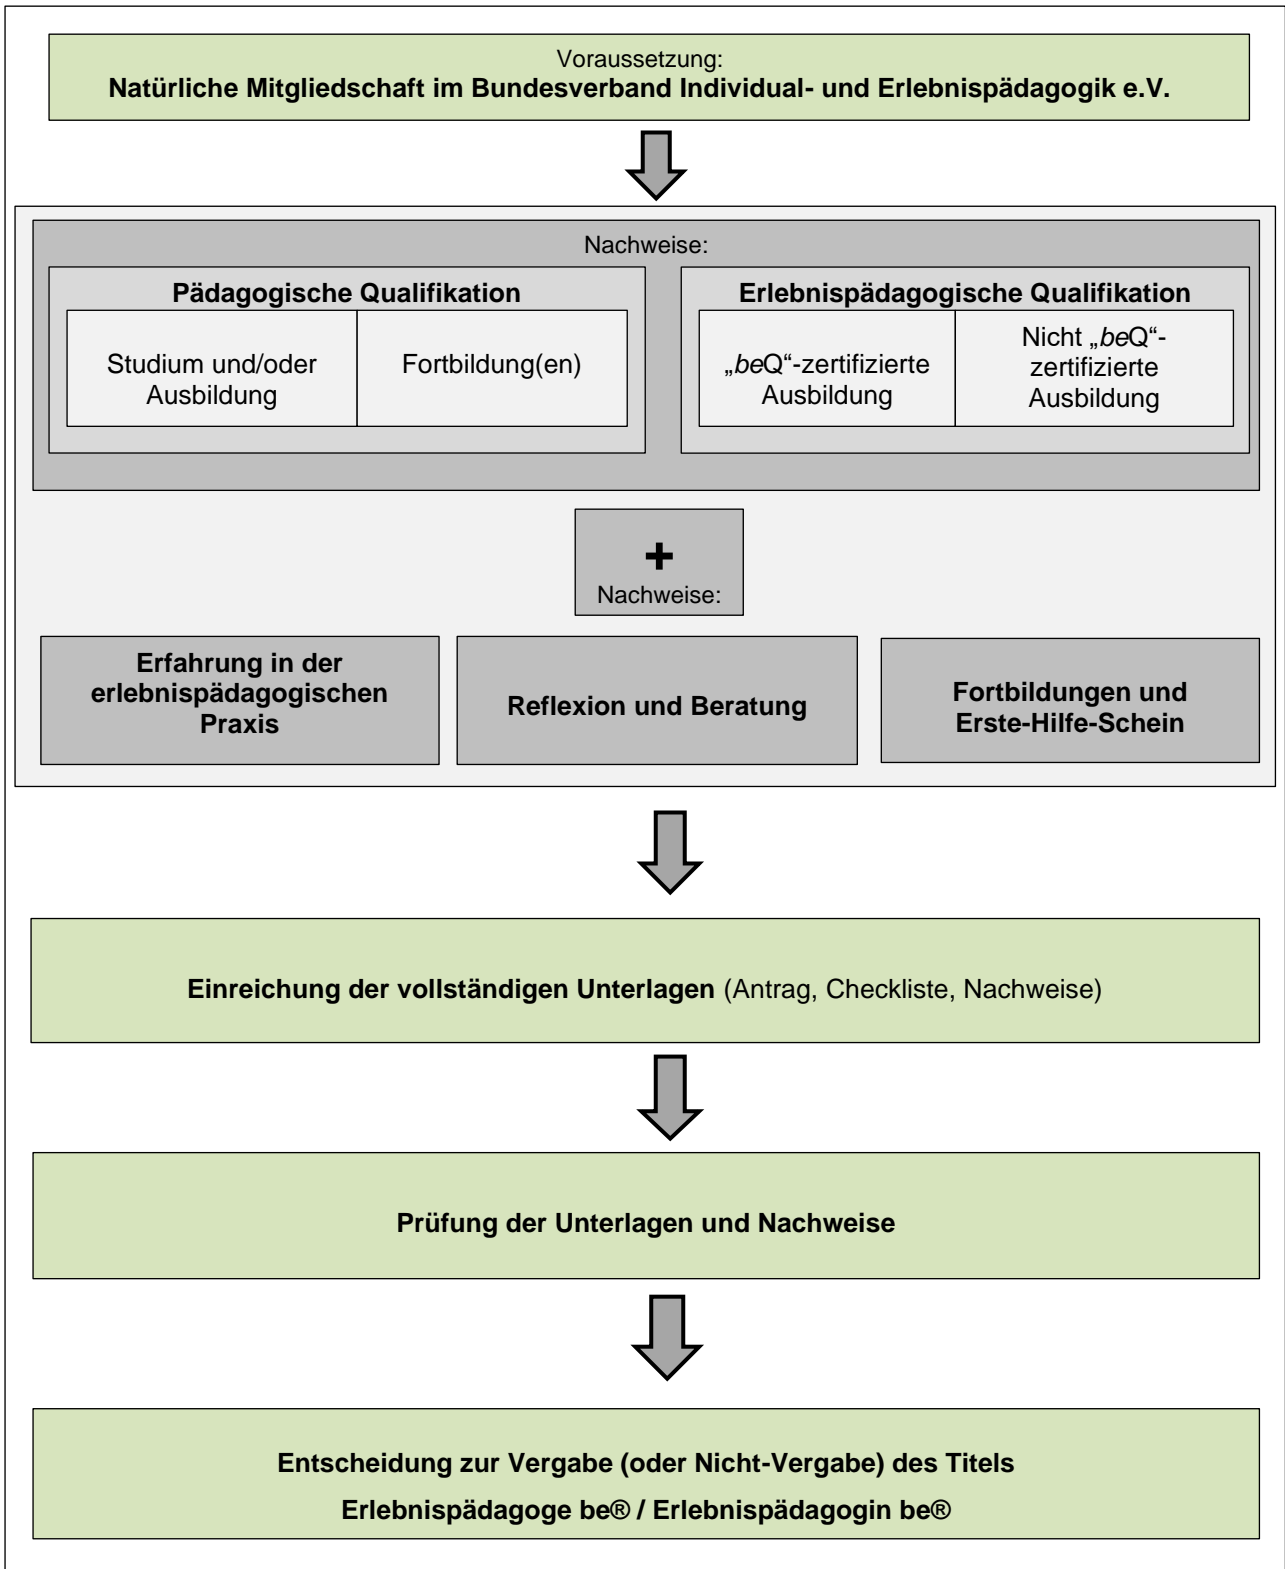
Voraussetzung:
Natürliche Mitgliedschaft im Bundesverband Individual- und Erlebnispädagogik e.V.

Nachweise:

Pädagogische Qualifikation

| Studium und/oder Ausbildung | Fortbildung(en) |
|---|---|

Erlebnispädagogische Qualifikation

| „beQ“-zertifizierte Ausbildung | Nicht „beQ“-zertifizierte Ausbildung |
|---|---|

+
Nachweise:

Erfahrung in der erlebnispädagogischen Praxis

Reflexion und Beratung

Fortbildungen und Erste-Hilfe-Schein

Einreichung der vollständigen Unterlagen (Antrag, Checkliste, Nachweise)

Prüfung der Unterlagen und Nachweise

Entscheidung zur Vergabe (oder Nicht-Vergabe) des Titels
Erlebnispädagoge be® / Erlebnispädagogin be®